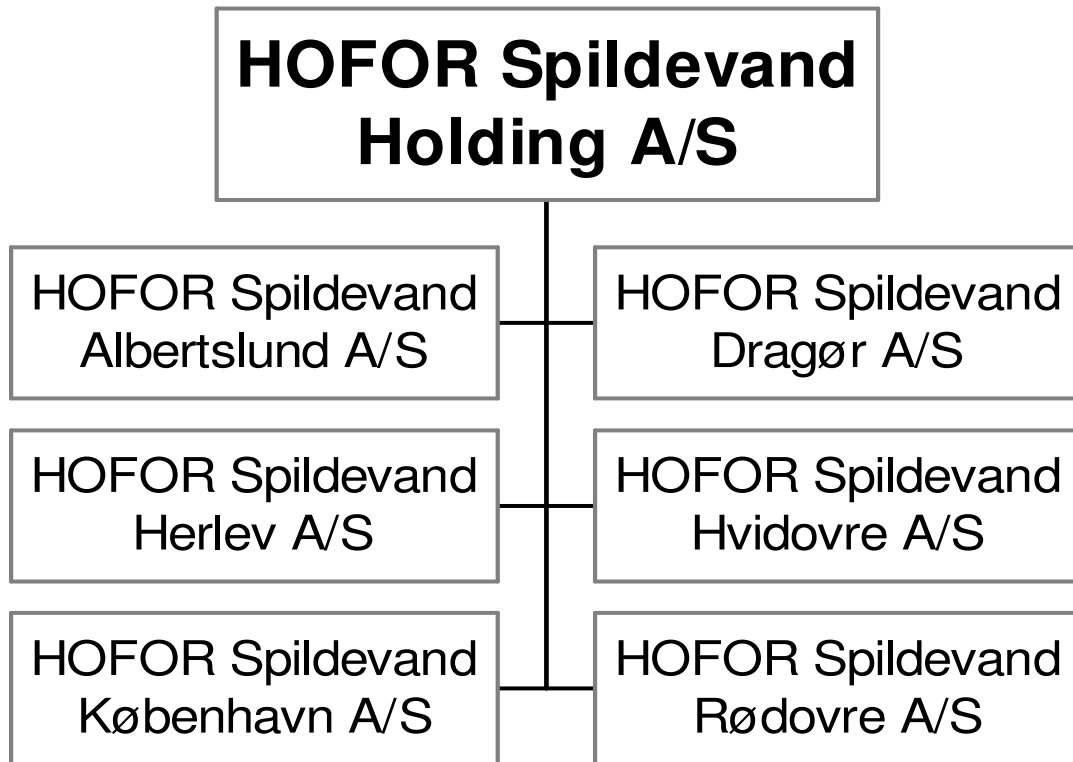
HOFOR Spildevand Holding A/S

HOFOR Spildevand Albertslund A/S

HOFOR Spildevand Dragør A/S

HOFOR Spildevand Herlev A/S

HOFOR Spildevand Hvidovre A/S

HOFOR Spildevand København A/S

HOFOR Spildevand Rødovre A/S